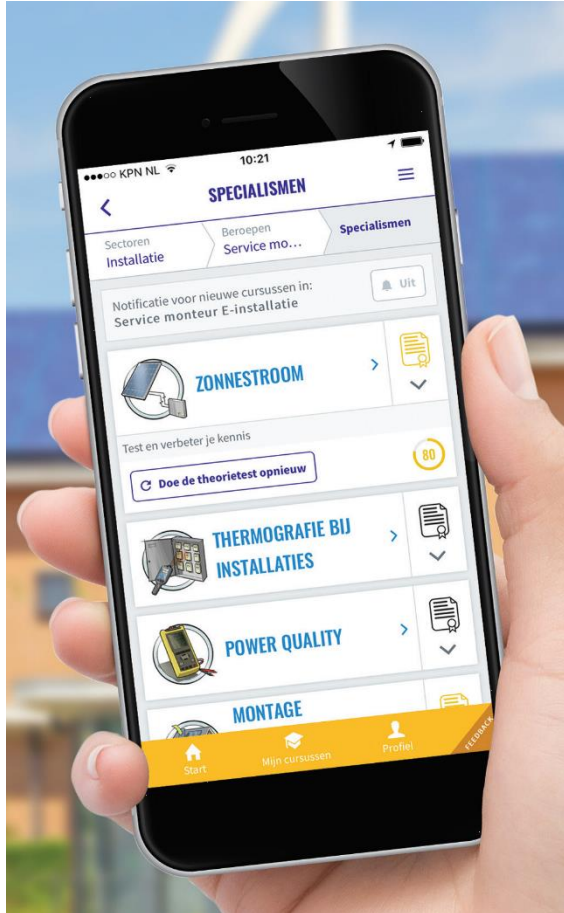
●●●○○ KPN NL
10:21

SPECIALISMEN

Sectoren
Installatie

Beroepen
Service mo...

Specialismen

Notificatie voor nieuwe cursussen in:
Service monteur E-installatie

Uit

ZONNESTROOM

Test en verbeter je kennis

Doe de theorietest opnieuw

80

THERMOGRAFIE BIJ INSTALLATIES

POWER QUALITY

MONTAGE

Start

Mijn cursussen

Profiel

FEEDBACK